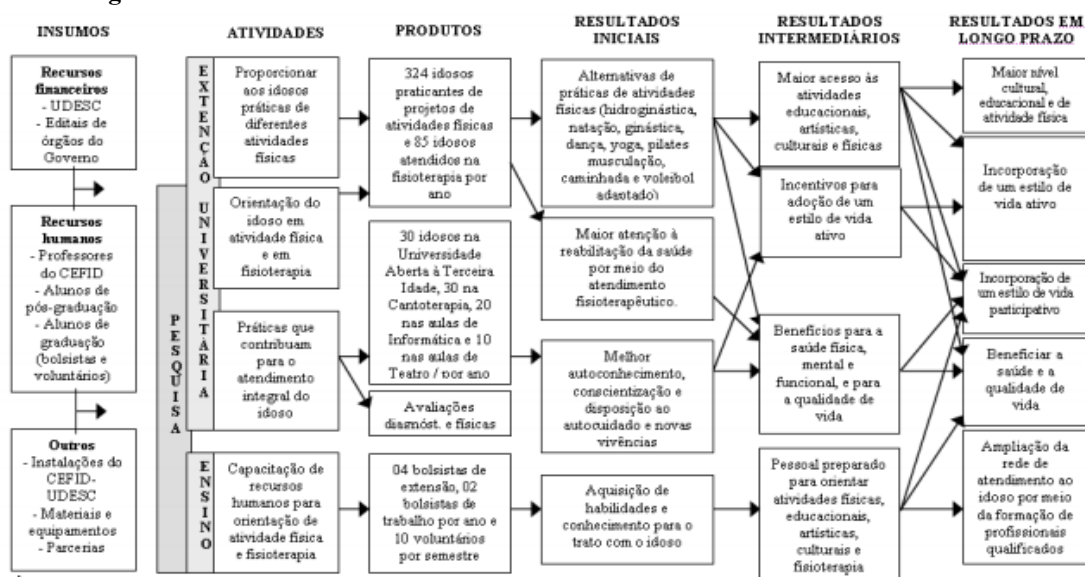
INSUMOS

Recursos financeiros
- UDESC
- Editais de órgãos do Governo

Recursos humanos
- Professores do CEFID
- Alunos de pós-graduação
- Alunos de graduação (bolsistas e voluntários)

Outros
- Instalações do CEFID-UDESC
- Materiais e equipamentos
- Parcerias

PESQUISA

EXTENSÃO UNIVERSITÁRIA

ENSINO

ATIVIDADES

Proporcionar aos idosos práticas de diferentes atividades físicas

Orientação do idoso em atividade física e em fisioterapia

Práticas que contribuam para o atendimento integral do idoso

Capacitação de recursos humanos para orientação de atividade física e fisioterapia

PRODUTOS

324 idosos praticantes de projetos de atividades físicas e 85 idosos atendidos na fisioterapia por ano

30 idosos na Universidade Aberta à Terceira Idade, 30 na Cantoterapia, 20 nas aulas de Informática e 10 nas aulas de Teatro / por ano

Avaliações diagnóst. e físicas

04 bolsistas de extensão, 02 bolsistas de trabalho por ano e 10 voluntários por semestre

RESULTADOS INICIAIS

Alternativas de práticas de atividades físicas (hidroginástica, natação, ginástica, dança, yoga, pilates musculação, caminhada e voleibol adaptado)

Maior atenção à reabilitação da saúde por meio do atendimento fisioterapêutico.

Melhor autoconhecimento, conscientização e disposição ao autocuidado e novas vivências

Aquisição de habilidades e conhecimento para o trato com o idoso

RESULTADOS INTERMEDIÁRIOS

Maior acesso às atividades educacionais, artísticas, culturais e físicas

Incentivos para adoção de um estilo de vida ativo

Benefícios para a saúde física, mental e funcional, e para a qualidade de vida

Pessoal preparado para orientar atividades físicas, educacionais, artísticas, culturais e fisioterapia

RESULTADOS EM LONGO PRAZO

Maior nível cultural, educacional e de atividade física

Incorporação de um estilo de vida ativo

Incorporação de um estilo de vida participativo

Beneficiar a saúde e a qualidade de vida

Ampliação da rede de atendimento ao idoso por meio da formação de profissionais qualificados